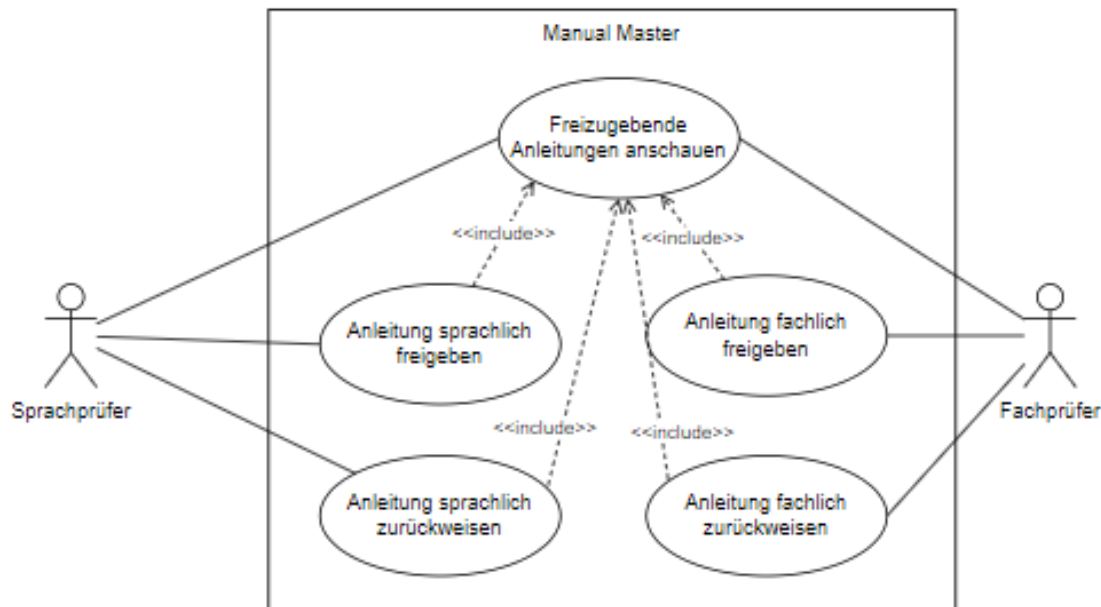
Manual Master

Freizugebende Anleitungen anschauen

<<include>>

<<include>>

Anleitung sprachlich freigeben

Anleitung fachlich freigeben

Sprachprüfer

Fachprüfer

<<include>>

<<include>>

Anleitung sprachlich zurückweisen

Anleitung fachlich zurückweisen